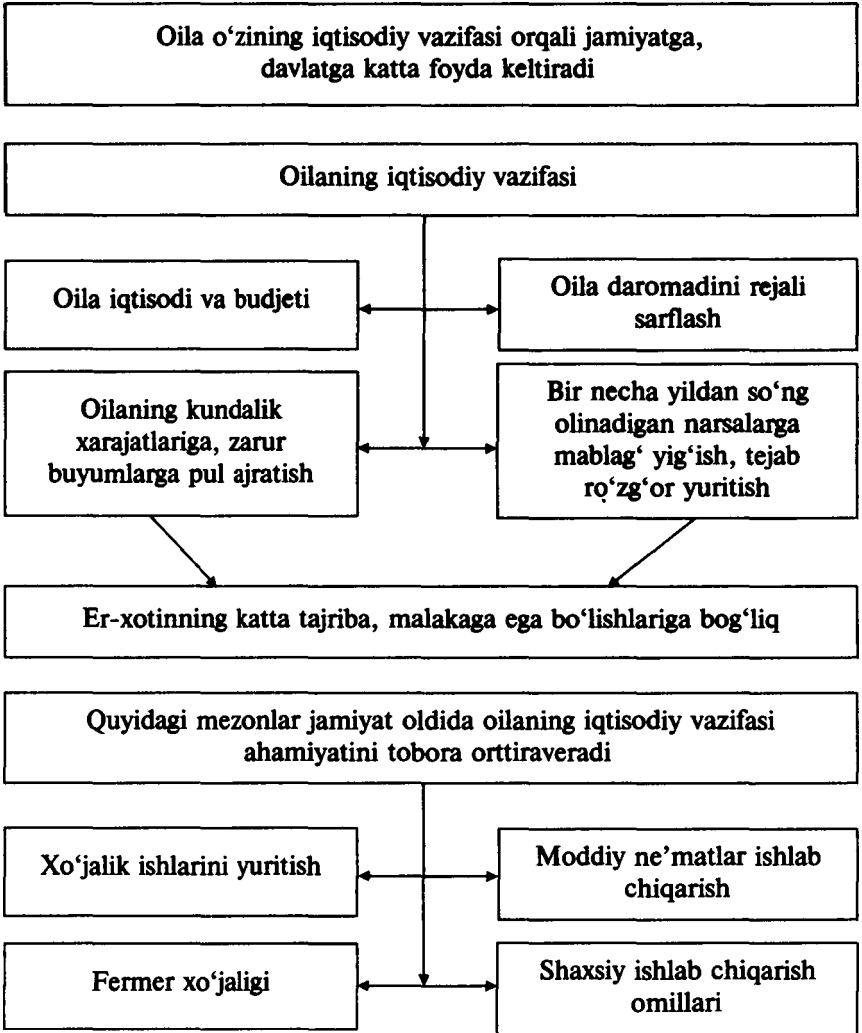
Oila o‘zining iqtisodiy vazifasi orqali jamiyatga, davlatga katta foyda keltiradi

Oilaning iqtisodiy vazifasi

Oila iqtisodi va budjeti

Oila daromadini rejali sarflash

Oilaning kundalik xarajatlariga, zarur buyumlarga pul ajratish

Bir necha yildan so‘ng olinadigan narsalarga mablag‘ yig‘ish, tejab ro‘zg‘or yuritish

Er-xotinning katta tajriba, malakaga ega bo‘lishlariga bog‘liq

Quyidagi mezonlar jamiyat oldida oilaning iqtisodiy vazifasi ahamiyatini tobora orttiraveradi

Xo‘jalik ishlarini yuritish

Moddiy ne’matlar ishlab chiqarish

Fermer xo‘jaligi

Shaxsiy ishlab chiqarish omillari